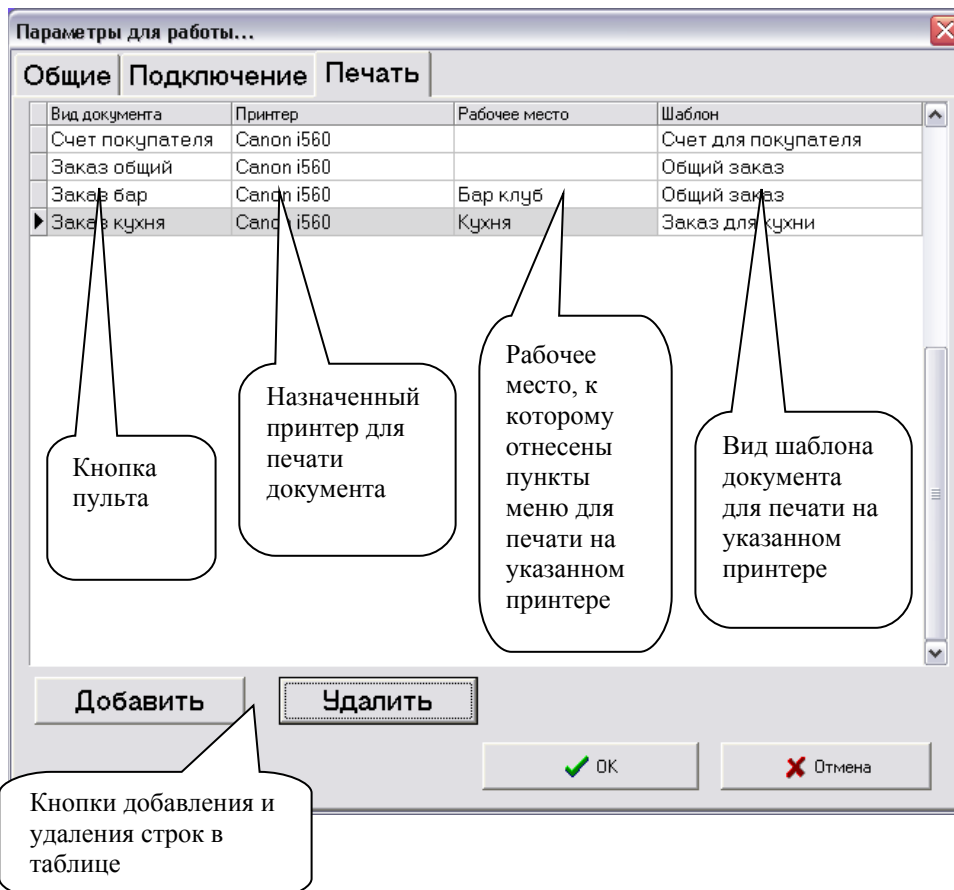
Параметры для работы...

Общие | Подключение | Печать

| Вид документа | Принтер | Рабочее место | Шаблон |
|---|---|---|---|
| Счет покупателя | Canon i560 | | Счет для покупателя |
| Заказ общий | Canon i560 | | Общий заказ |
| Заказ бар | Canon i560 | Бар клуб | Общий заказ |
| Заказ кухня | Canon i560 | Кухня | Заказ для кухни |

Кнопка пульта

Назначенный принтер для печати документа

Рабочее место, к которому отнесены пункты меню для печати на указанном принтере

Вид шаблона документа для печати на указанном принтере

Добавить

Удалить

OK

Отмена

Кнопки добавления и удаления строк в таблице